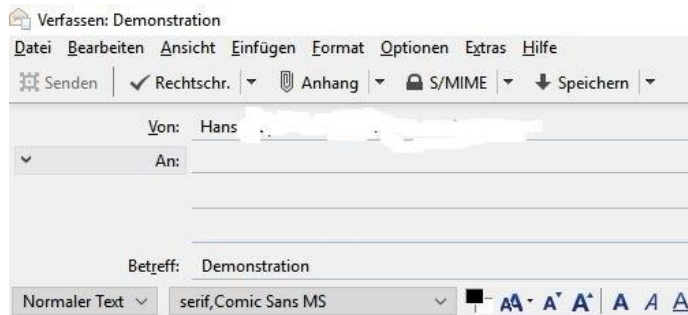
Verfassen: Demonstration

Datei Bearbeiten Ansicht Einfügen Format Optionen Extras Hilfe

Senden | Rechtschr. | Anhang | S/MIME | Speichern

Von: Hans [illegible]

An:

Betreff: Demonstration

Normaler Text | serif,Comic Sans MS | A A A A A A